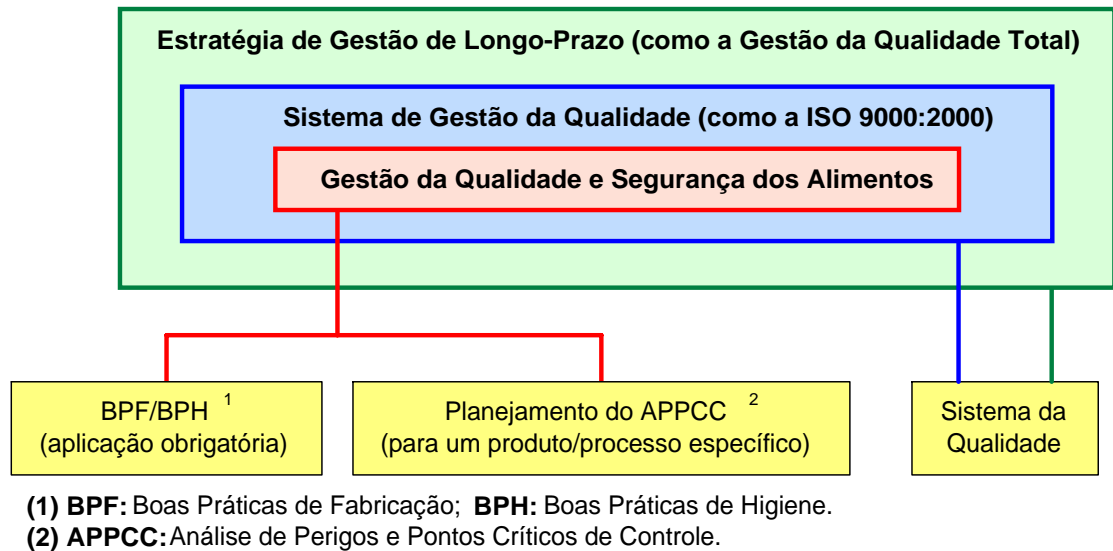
Estratégia de Gestão de Longo-Prazo (como a Gestão da Qualidade Total)

Sistema de Gestão da Qualidade (como a ISO 9000:2000)

Gestão da Qualidade e Segurança dos Alimentos

BPF/BPH $^1$
(aplicação obrigatória)

Planejamento do APPCC $^2$
(para um produto/processo específico)

Sistema da Qualidade

(1) BPF: Boas Práticas de Fabricação; BPH: Boas Práticas de Higiene.
(2) APPCC: Análise de Perigos e Pontos Críticos de Controle.